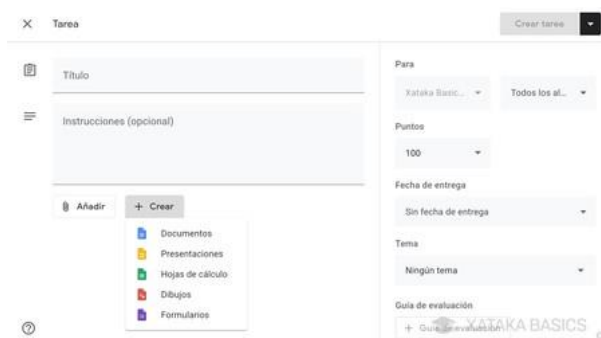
× Tarea

Crear tarea

Título

Instrucciones (opcional)

Añadir

+ Crear

Documentos

Presentaciones

Hojas de cálculo

Dibujos

Formularios

Para

Xataka Basic...

Todos los al...

Puntos

100

Fecha de entrega

Sin fecha de entrega

Tema

Ningún tema

Guía de evaluación

+ Guía de evaluación

XATAKA BASICS